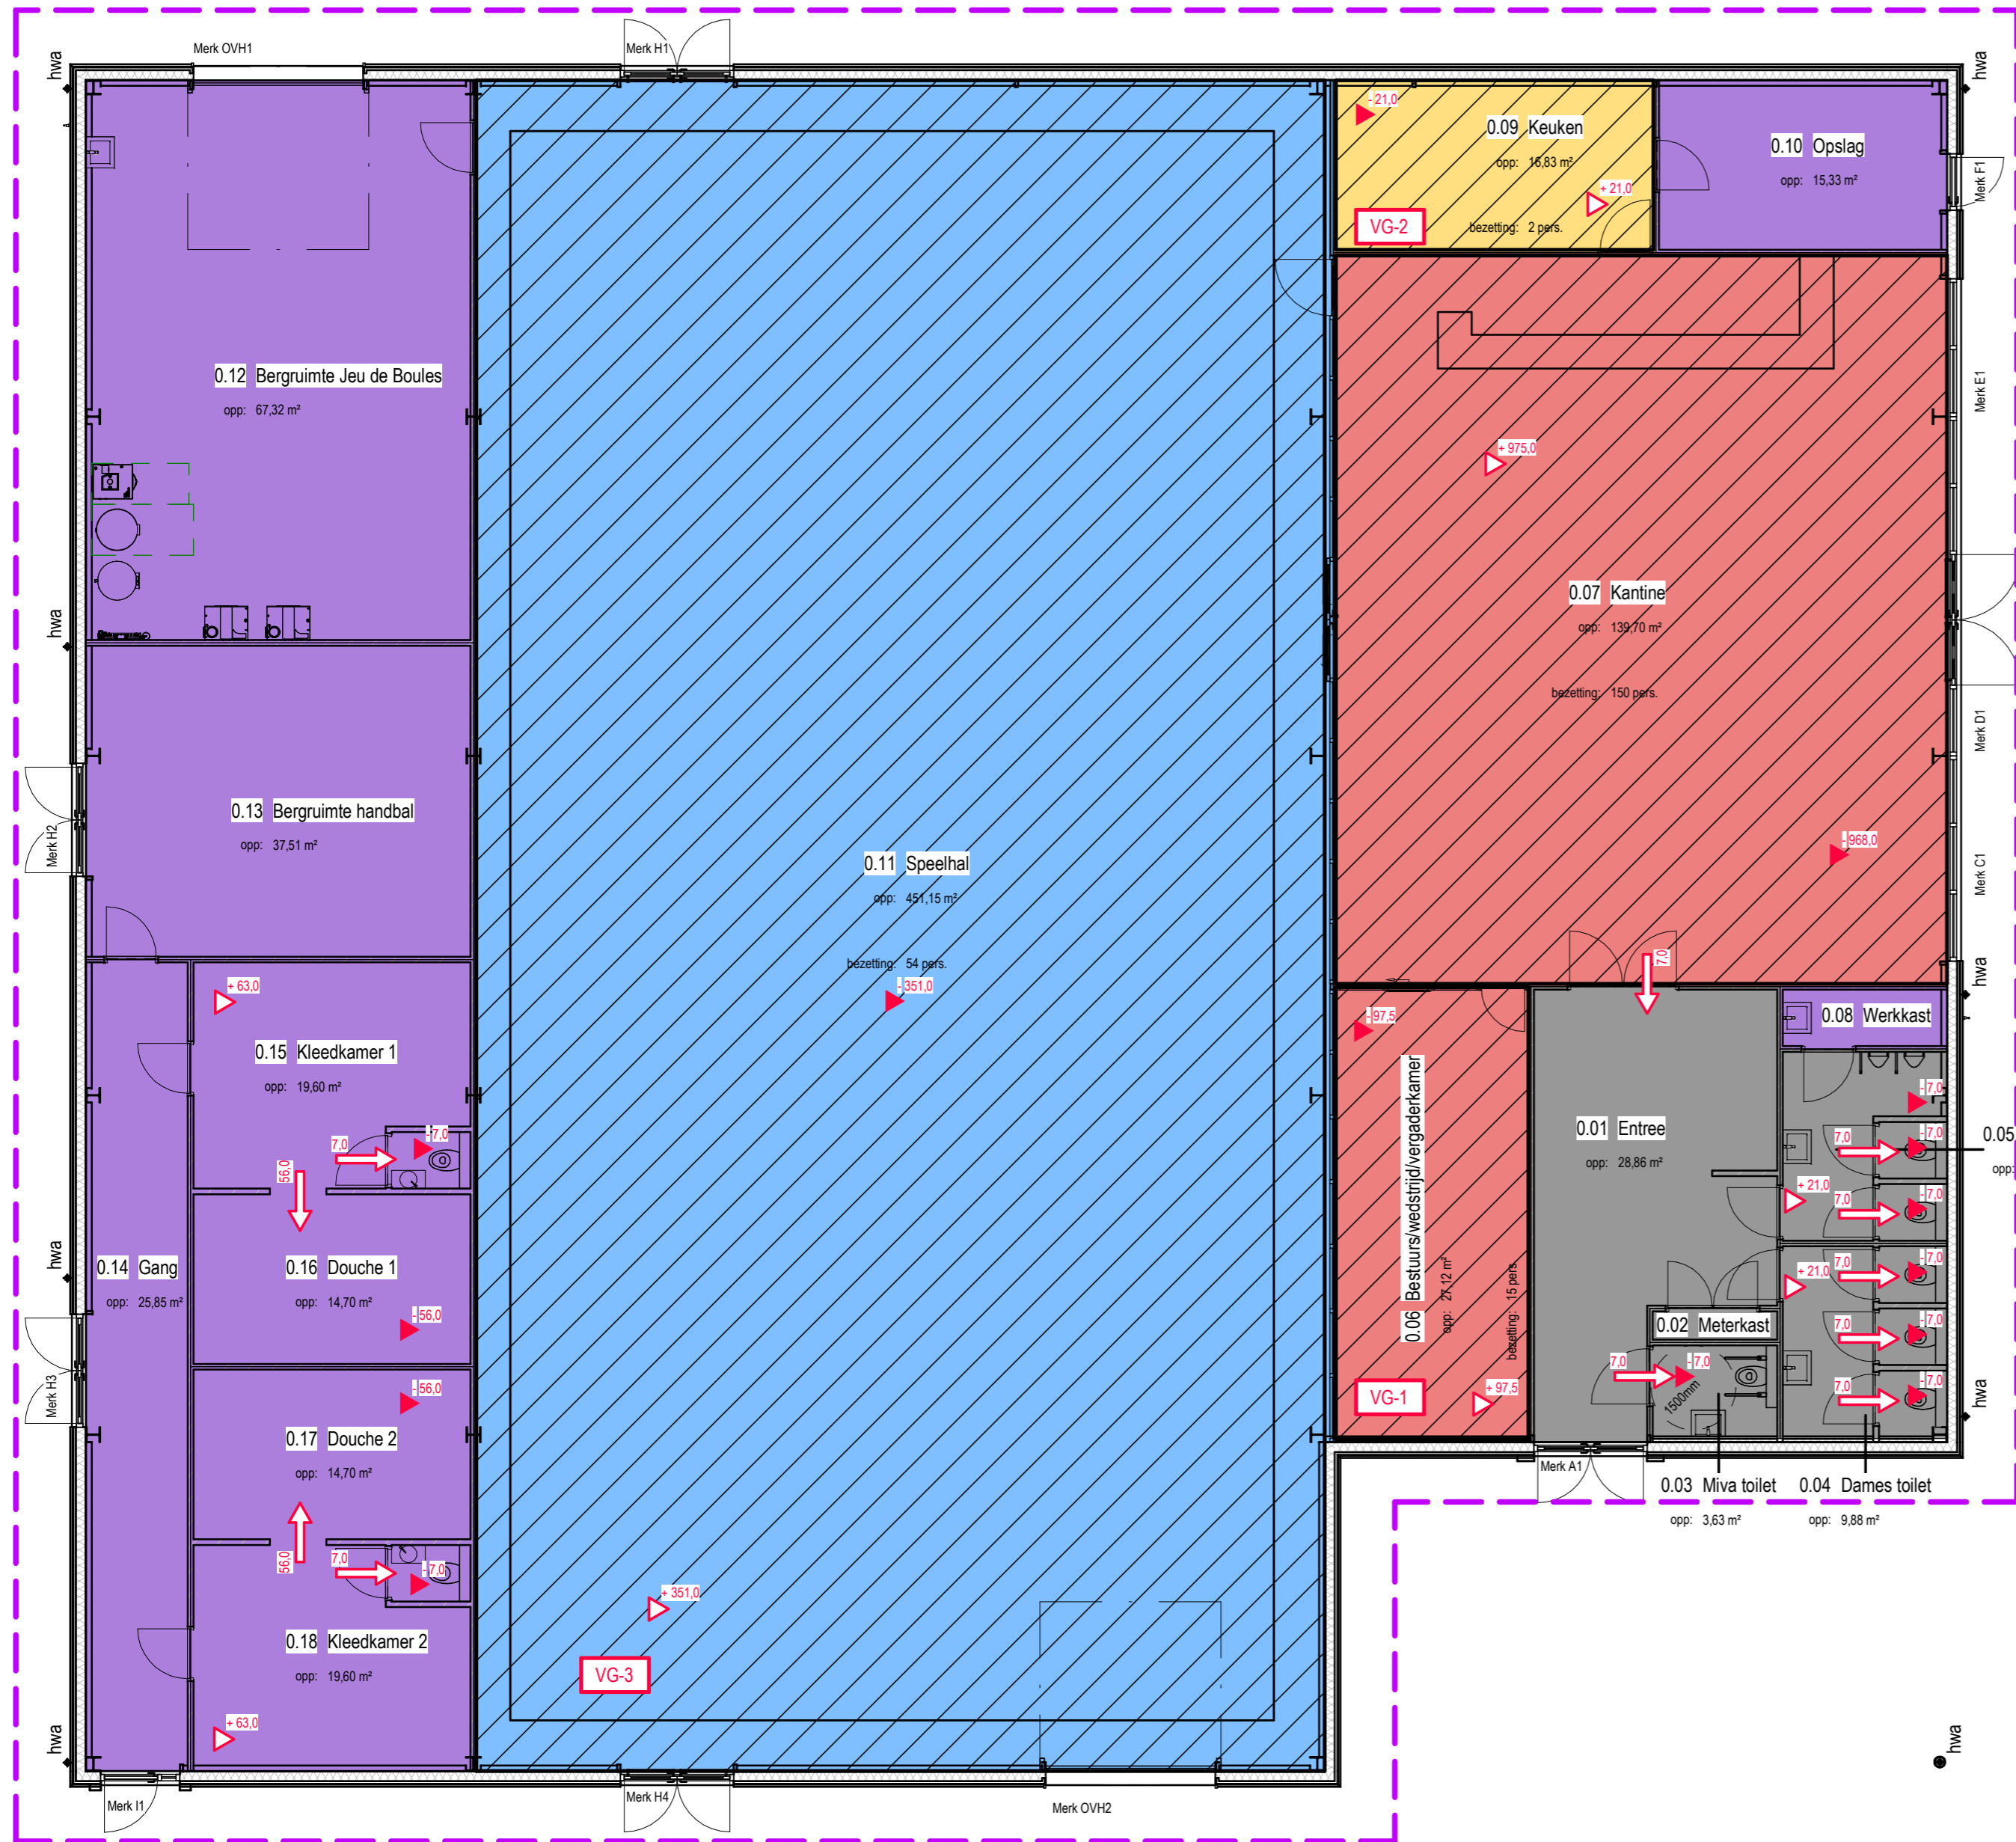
Merk OVH1
Merk H1
hwa
hwa

- 21,0
0.09 Keuken
opp: 16,83 m²
+ 21,0
VG-2
bezetting: 2 pers.

0.10 Opslag
opp: 15,33 m²
Merk F1

0.12 Bergruimte Jeu de Boules
opp: 67,32 m²

Merk E1
+ 975,0

hwa

0.07 Kantine
opp: 139,70 m²
bezetting: 150 pers.

Merk D1

0.13 Bergruimte handbal
opp: 37,51 m²
Merk H2

0.11 Speelhal
opp: 451,15 m²
bezetting: 54 pers.
- 351,0

- 968,0
Merk C1

7,0
hwa

+ 63,0
- 97,5
0.08 Werkkast

0.15 Kleedkamer 1
opp: 19,60 m²
7,0
- 7,0
56,0

0.06 Bestuurs/wedstrijd/vergaderkamer
opp: 27,12 m²
bezetting: 15 pers.

0.01 Entree
opp: 28,86 m²

- 7,0
7,0
- 7,0
0.05
opp:
+ 21,0
7,0
- 7,0

hwa
0.14 Gang
opp: 25,85 m²
0.16 Douche 1
opp: 14,70 m²
- 56,0

+ 21,0
7,0
- 7,0
7,0
- 7,0

0.02 Meterkast
7,0
- 7,0
1500mm
7,0
- 7,0

- 56,0
Merk H3
VG-1
+ 97,5

hwa
0.17 Douche 2
opp: 14,70 m²

Merk A1
0.03 Miva toilet
opp: 3,63 m²
0.04 Dames toilet
opp: 9,88 m²

56,0
7,0
- 7,0

+ 351,0

0.18 Kleedkamer 2
opp: 19,60 m²

VG-3

hwa
+ 63,0
hwa

Merk I1
Merk H4
Merk OVH2